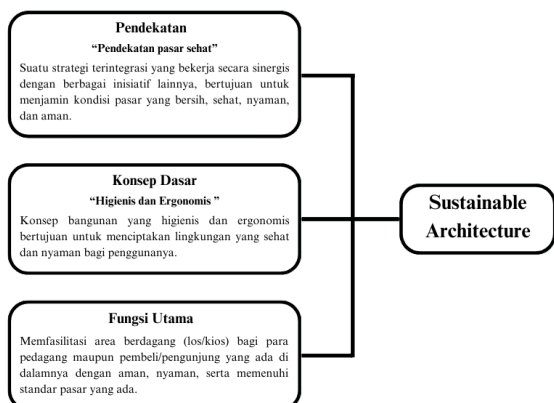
Pendekatan

"Pendekatan pasar sehat"

Suatu strategi terintegrasi yang bekerja secara sinergis dengan berbagai inisiatif lainnya, bertujuan untuk menjamin kondisi pasar yang bersih, sehat, nyaman, dan aman.

Konsep Dasar

"Higienis dan Ergonomis "

Konsep bangunan yang higienis dan ergonomis bertujuan untuk menciptakan lingkungan yang sehat dan nyaman bagi penggunanya.

Fungsi Utama

Memfasilitasi area berdagang (los/kios) bagi para pedagang maupun pembeli/pengunjung yang ada di dalamnya dengan aman, nyaman, serta memenuhi standar pasar yang ada.

Sustainable Architecture